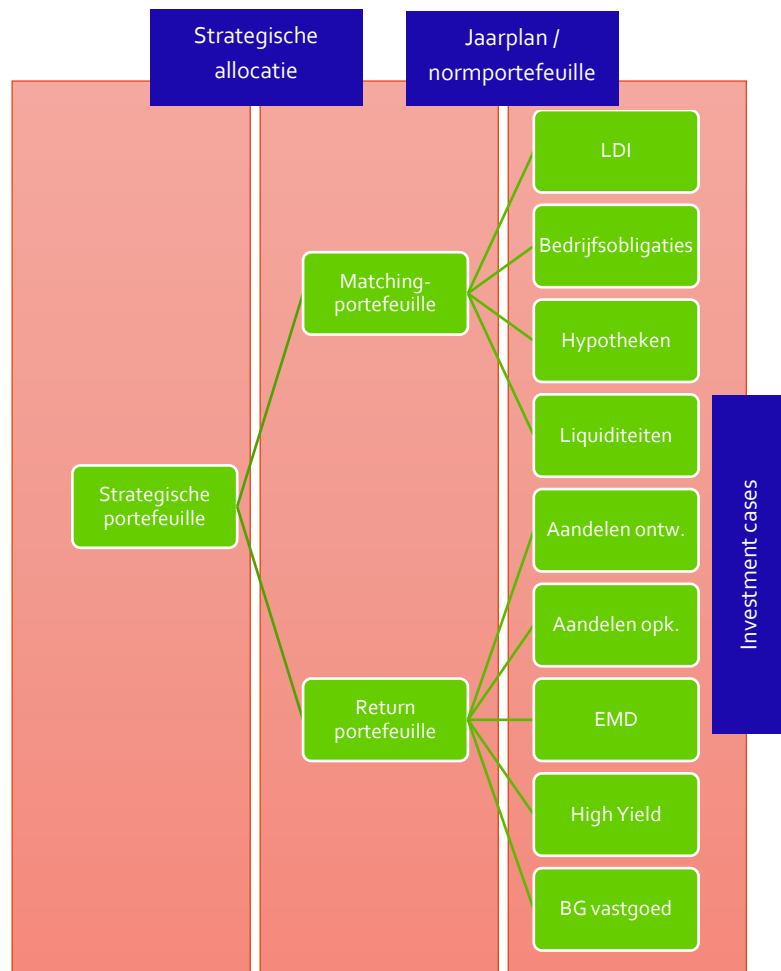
Strategische allocatie

Jaarplan / normportefeuille

Strategische portefeuille

Matching-portefeuille

Return portefeuille

LDI

Bedrijfsobligaties

Hypotheken

Liquiditeiten

Aandelen ontw.

Aandelen opk.

EMD

High Yield

BG vastgoed

Investment cases